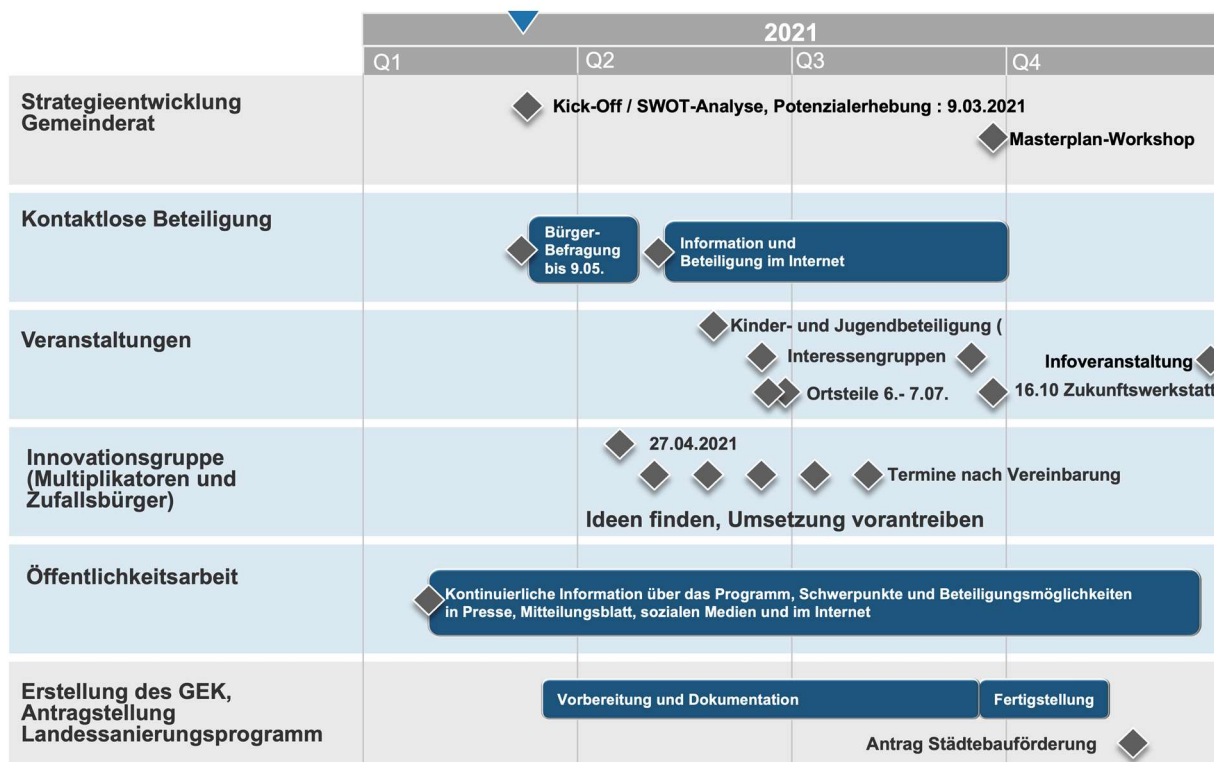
2021

Q1 Q2 Q3 Q4

Strategieentwicklung Gemeinderat

Kick-Off / SWOT-Analyse, Potenzialerhebung : 9.03.2021

Masterplan-Workshop

Kontaktlose Beteiligung

Bürger-Befragung bis 9.05.

Information und Beteiligung im Internet

Veranstaltungen

Kinder- und Jugendbeteiligung (

Interessengruppen

Infoveranstaltung

Ortsteile 6.- 7.07.

16.10 Zukunftswerkstatt

Innovationsgruppe (Multiplikatoren und Zufallsbürger)

27.04.2021

Termine nach Vereinbarung

Ideen finden, Umsetzung vorantreiben

Öffentlichkeitsarbeit

Kontinuierliche Information über das Programm, Schwerpunkte und Beteiligungsmöglichkeiten in Presse, Mitteilungsblatt, sozialen Medien und im Internet

Erstellung des GEK, Antragstellung Landessanierungsprogramm

Vorbereitung und Dokumentation

Fertigstellung

Antrag Städtebauförderung